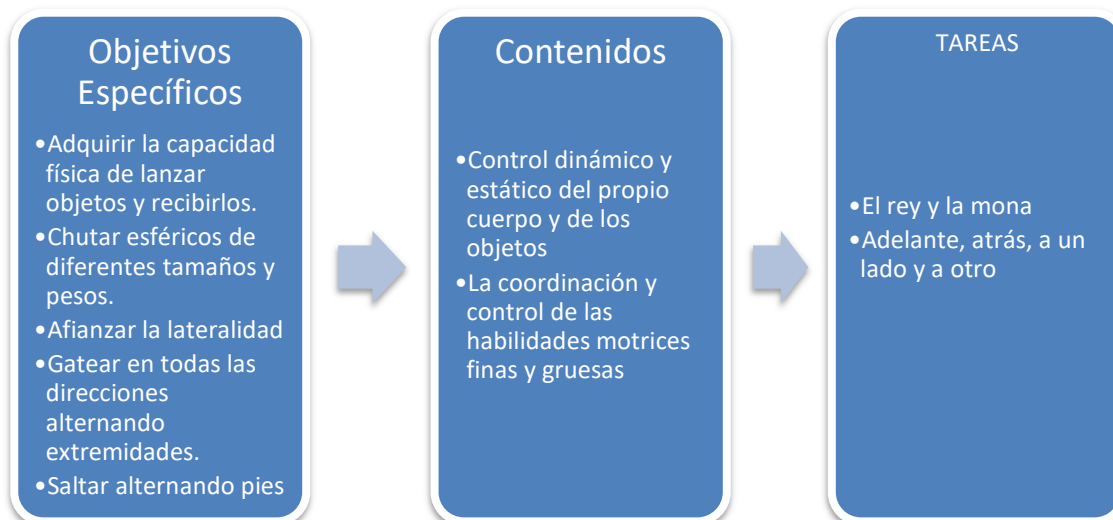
Objetivos Específicos

•Adquirir la capacidad física de lanzar objetos y recibirlos.
•Chutar esféricos de diferentes tamaños y pesos.
•Afianzar la lateralidad
•Gatear en todas las direcciones alternando extremidades.
•Saltar alternando pies

Contenidos

•Control dinámico y estático del propio cuerpo y de los objetos
•La coordinación y control de las habilidades motrices finas y gruesas

TAREAS

•El rey y la mona
•Adelante, atrás, a un lado y a otro